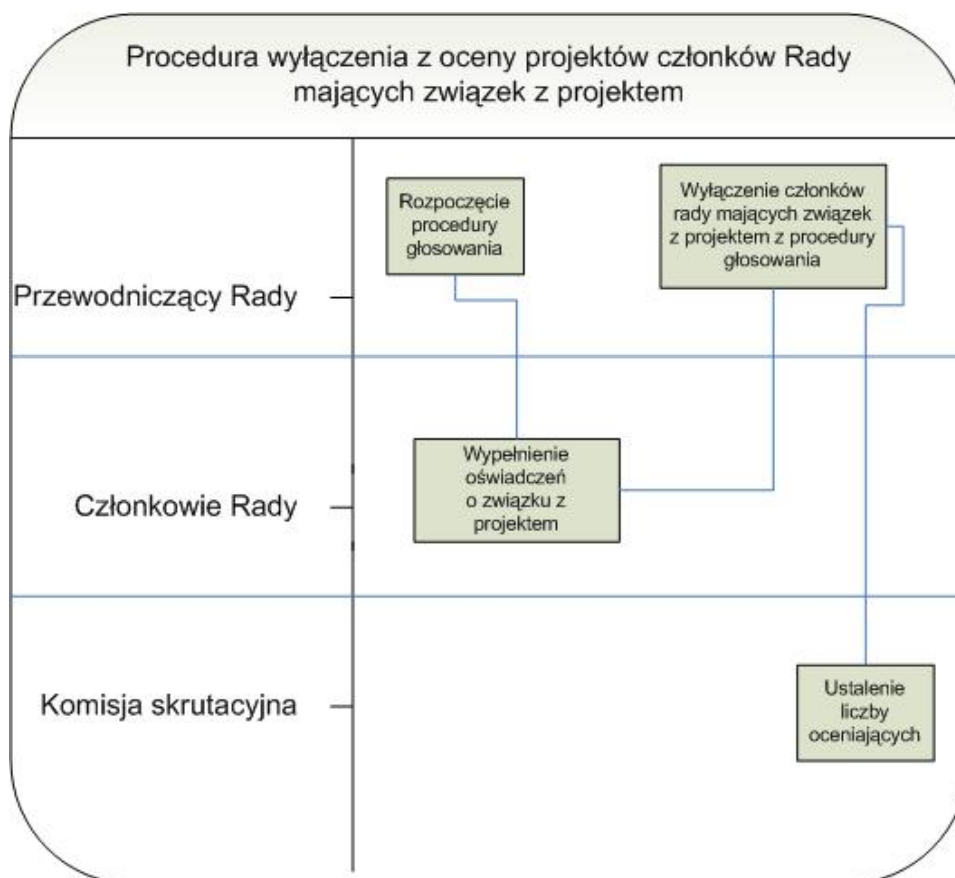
Procedura wyłączenia z oceny projektów członków Rady mających związek z projektem

Przewodniczący Rady

Rozpoczęcie procedury głosowania

Wyłączenie członków rady mających związek z projektem z procedury głosowania

Członkowie Rady

Wypełnienie oświadczeń o związku z projektem

Komisja skrutacyjna

Ustalenie liczby oceniających